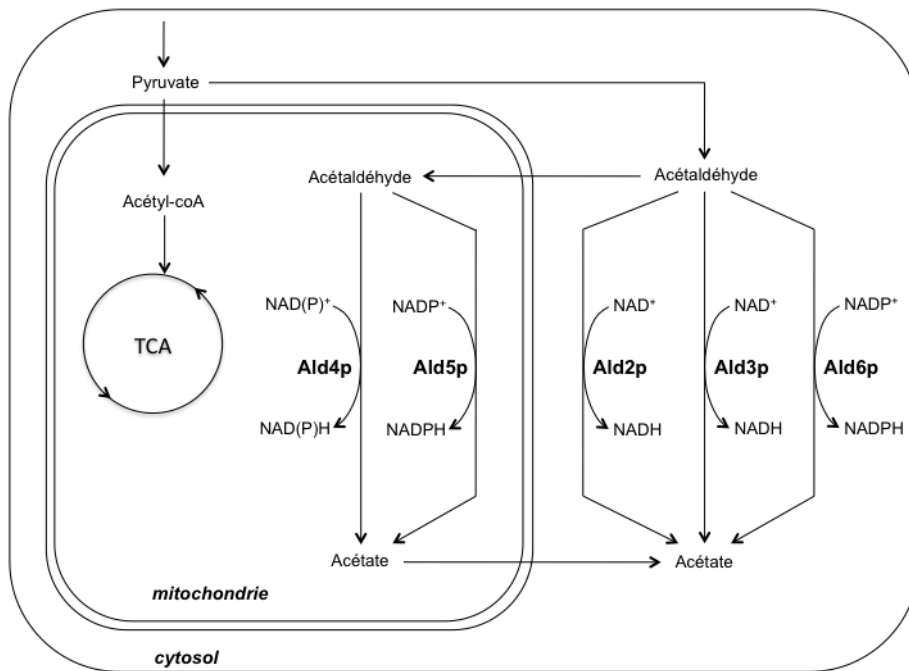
Pyruvate

Acétyl-coA

TCA

Acétaldéhyde

Acétaldéhyde

$NAD(P)^+$

Ald4p

NAD(P)H

$NADP^+$

Ald5p

NADPH

$NAD^+$

Ald2p

NADH

$NAD^+$

Ald3p

NADH

$NADP^+$

Ald6p

NADPH

Acétate

Acétate

mitochondrie

cytosol